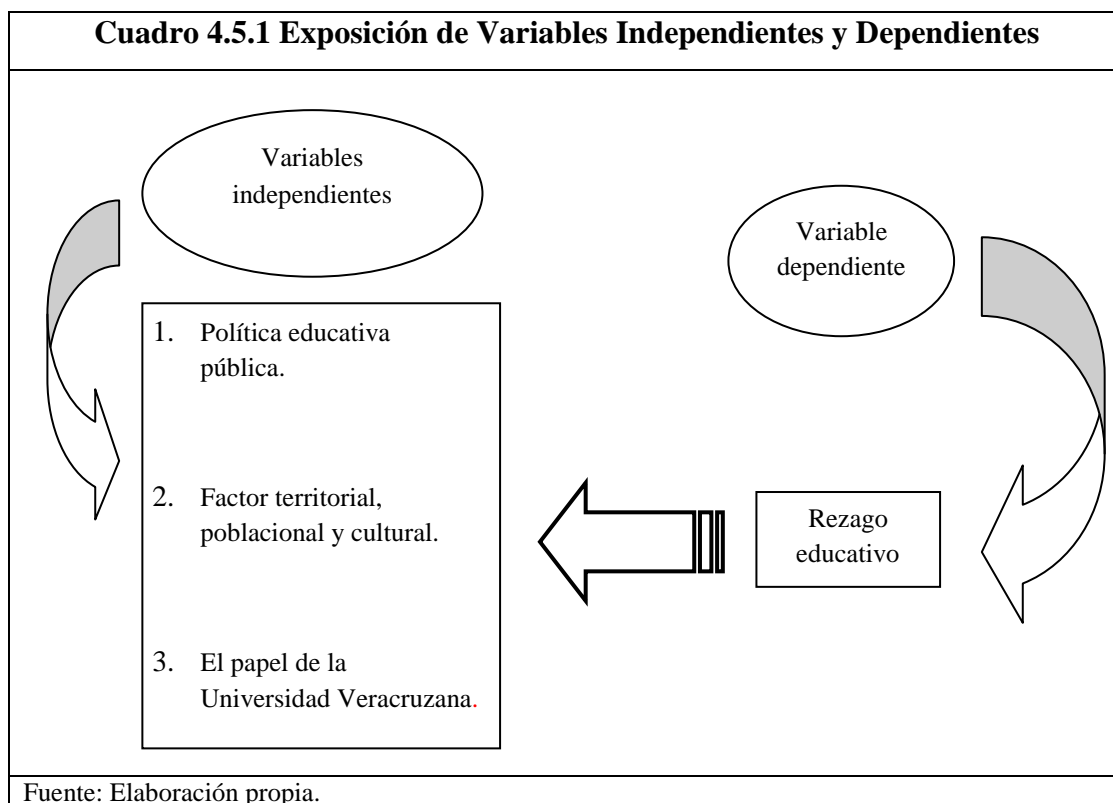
Cuadro 4.5.1 Exposición de Variables Independientes y Dependientes

Variables independientes

Variable dependiente

1. Política educativa pública.

2. Factor territorial, poblacional y cultural.

3. El papel de la Universidad Veracruzana.

Rezago educativo

Fuente: Elaboración propia.